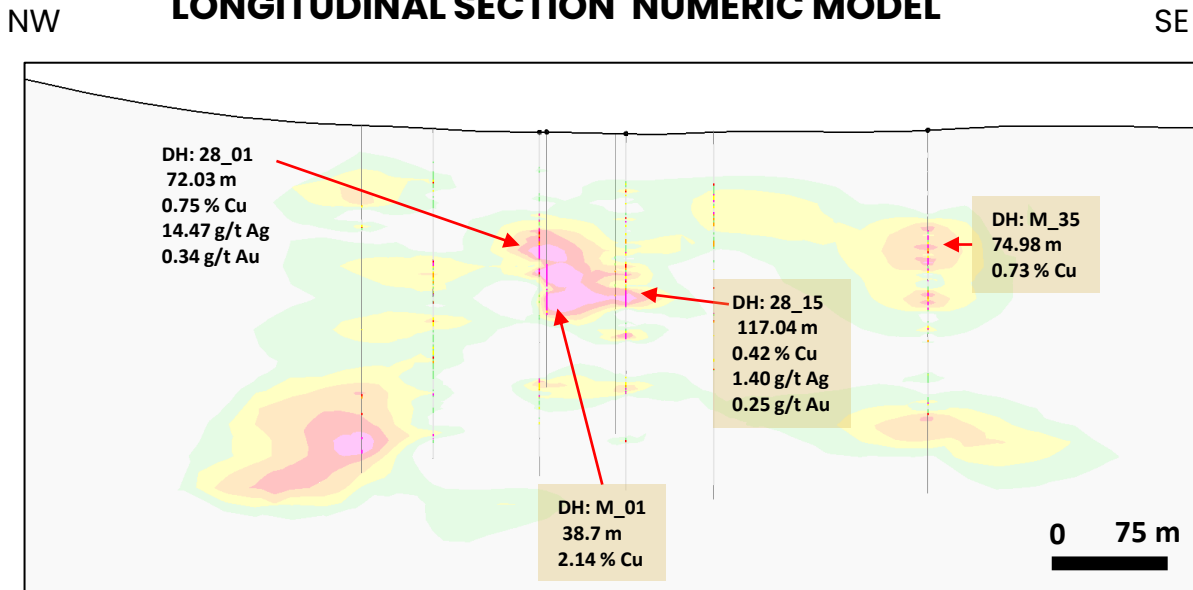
NW LONGITUDINAL SECTION NUMERIC MODEL SE

DH: 28_01
72.03 m
0.75 % Cu
14.47 g/t Ag
0.34 g/t Au

DH: M_35
74.98 m
0.73 % Cu

DH: 28_15
117.04 m
0.42 % Cu
1.40 g/t Ag
0.25 g/t Au

DH: M_01
38.7 m
2.14 % Cu

0 75 m